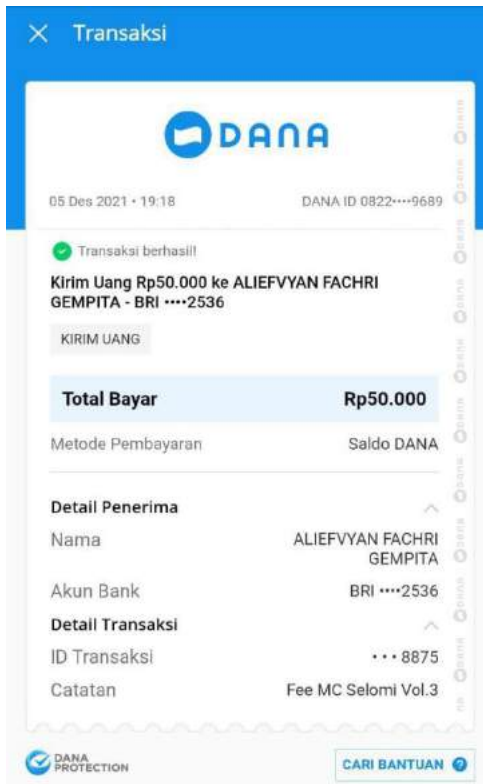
Transaksi

DANA

05 Des 2021 • 19:18

DANA ID 0822····9689

Transaksi berhasil!

Kirim Uang Rp50.000 ke ALIEFVYAN FACHRI GEMPITA - BRI ····2536

KIRIM UANG

| Total Bayar | Rp50.000 |
|---|---|
| Metode Pembayaran | Saldo DANA |

Detail Penerima

| Nama | ALIEFVYAN FACHRI GEMPITA |
|---|---|
| Akun Bank | BRI ····2536 |

Detail Transaksi

| ID Transaksi | ··· 8875 |
|---|---|
| Catatan | Fee MC Selomi Vol.3 |

DANA PROTECTION

CARI BANTUAN